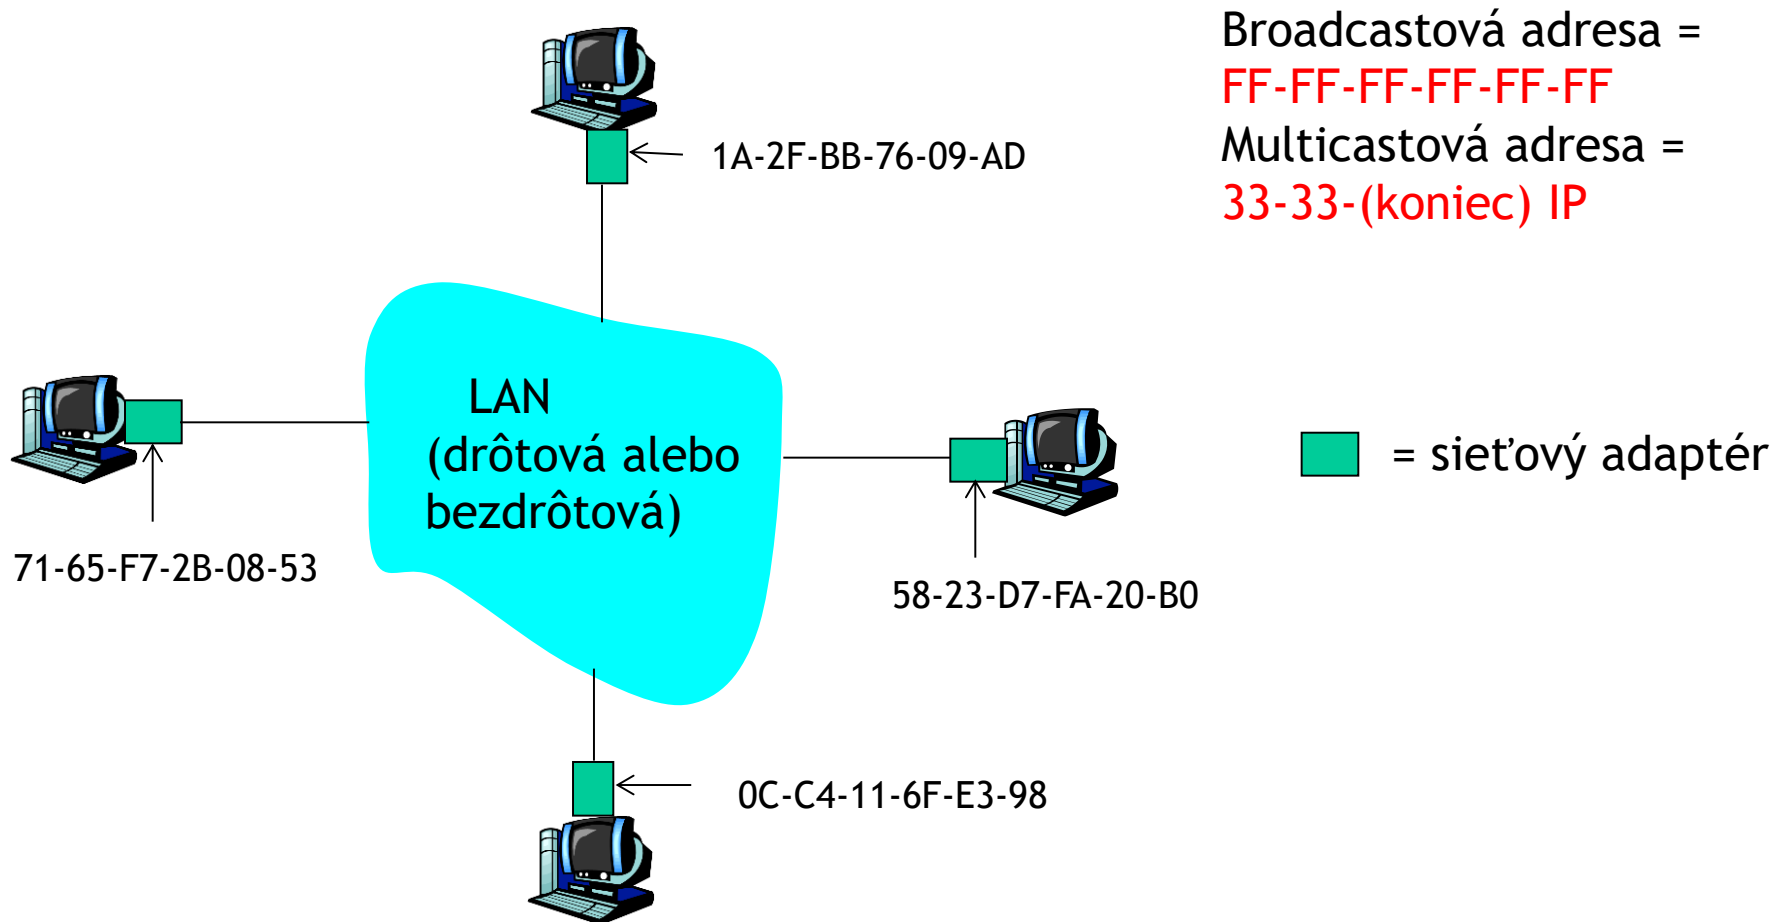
Broadcastová adresa =
FF-FF-FF-FF-FF-FF
Multicastová adresa =
33-33-(koniec) IP

1A-2F-BB-76-09-AD

LAN
(drôtová alebo
bezdrôtová)

= sieťový adaptér

71-65-F7-2B-08-53

58-23-D7-FA-20-B0

0C-C4-11-6F-E3-98